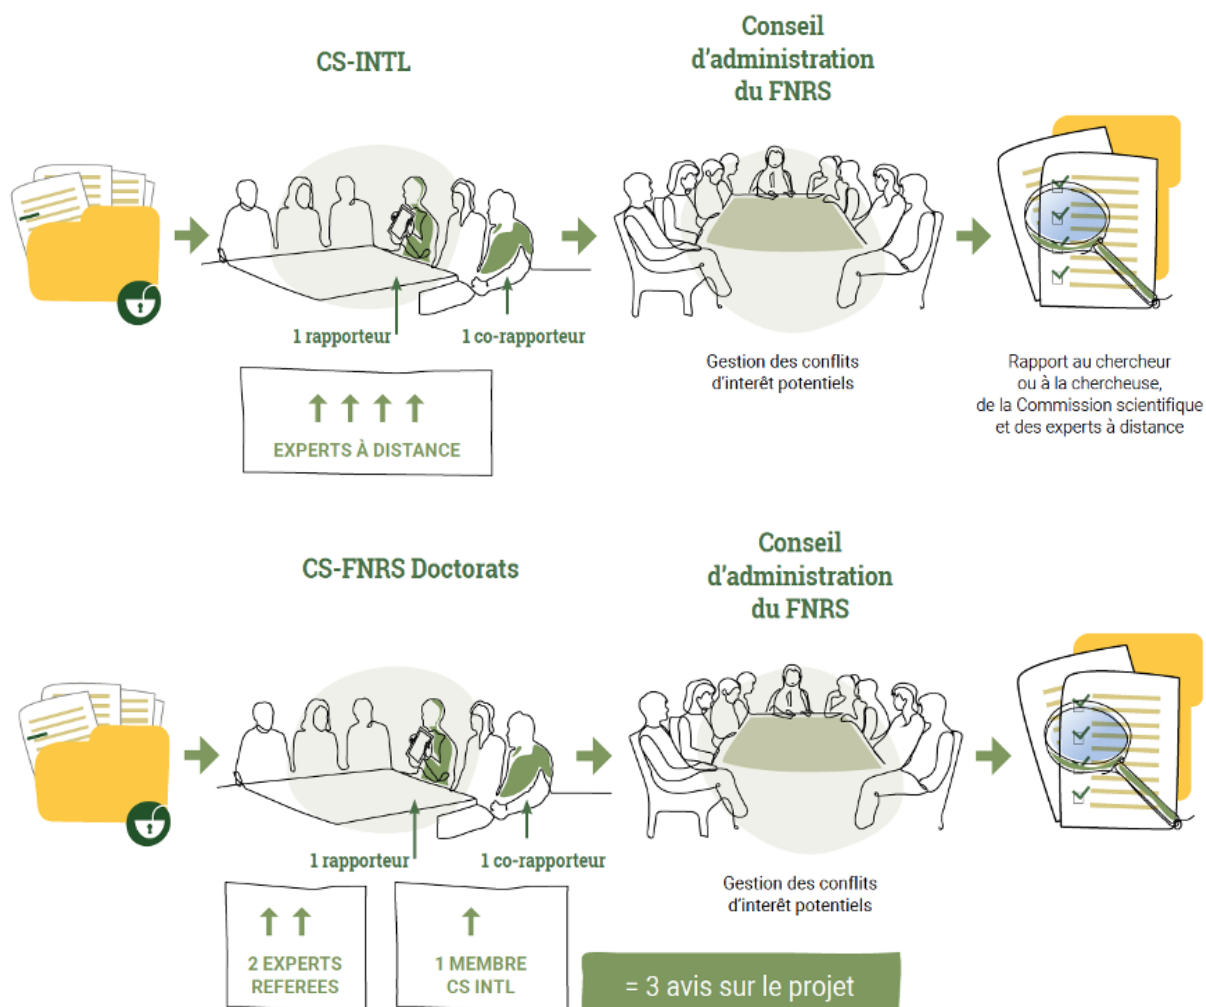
CS-INTL

Conseil d'administration du FNRS

1 rapporteur

1 co-rapporteur

EXPERTS À DISTANCE

Gestion des conflits d'interêt potentiels

Rapport au chercheur ou à la chercheuse, de la Commission scientifique et des experts à distance

CS-FNRS Doctorats

Conseil d'administration du FNRS

1 rapporteur

1 co-rapporteur

2 EXPERTS REFEREES

1 MEMBRE CS INTL

Gestion des conflits d'interêt potentiels

= 3 avis sur le projet